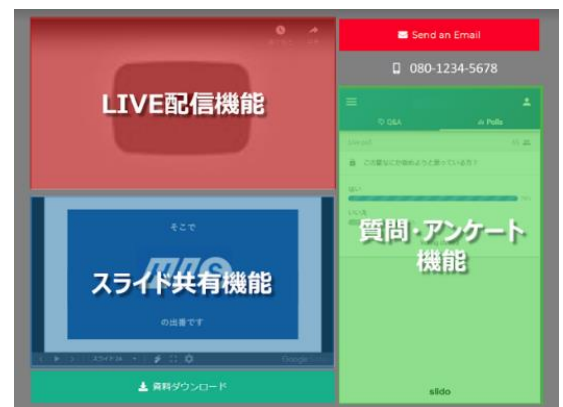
Send an Email

080-1234-5678

LIVE配信機能

Q&A

Polls

この夏なにか始めようと思っている方？

はい

いいえ

質問・アンケート機能

そこで

スライド共有機能

の出番です

スライド 34

資料ダウンロード

slido